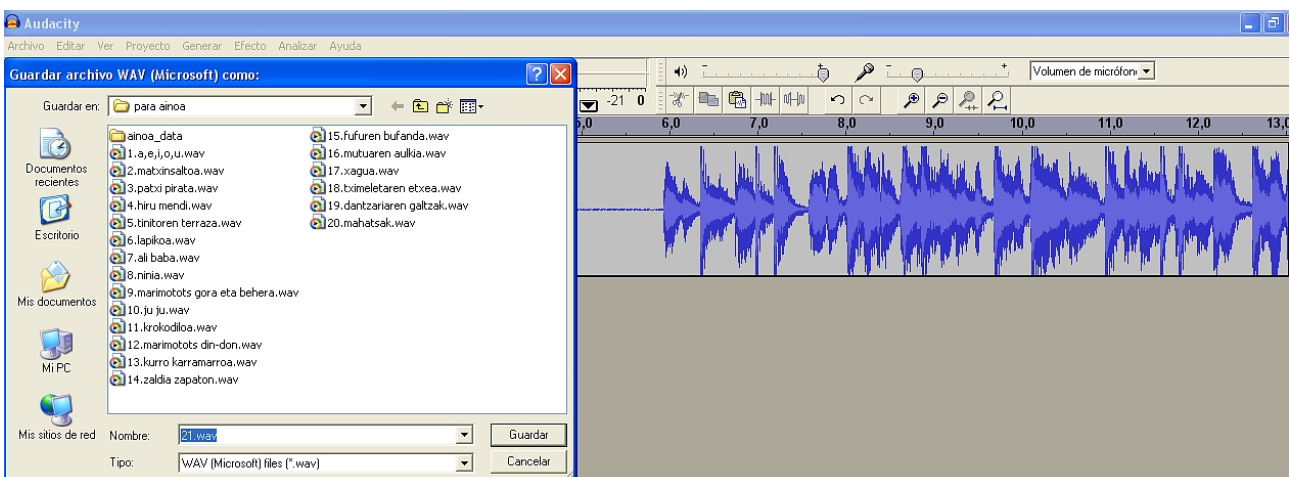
Audacity

Archivo Editar Ver Proyecto Generar Efecto Analizar Ayuda

Guardar archivo WAV (Microsoft) como:

Guardar en: para ainoa

Documentos recientes

Escritorio

Mis documentos

Mi PC

Mis sitios de red

ainoa_data
1.a,e,i,o,u.wav
2.matxinsaltoa.wav
3.patxi pirata.wav
4.hiru mendi.wav
5.tinitoren terraza.wav
6.lapikoa.wav
7.ali baba.wav
8.ninia.wav
9.marimotots gora eta behera.wav
10.ju ju.wav
11.krokodiloa.wav
12.marimotots din-don.wav
13.kurro karramarroa.wav
14.zaldia zapaton.wav
15.fufuren bufanda.wav
16.mutuaren aulkia.wav
17.xagua.wav
18.tximeletaren etxea.wav
19.dantzariaren galtzak.wav
20.mahatsak.wav

Nombre: 21.wav

Guardar

Tipo: WAV (Microsoft) files (*.wav)

Cancelar

Volumen de micrófono

-21 0

6,0 7,0 8,0 9,0 10,0 11,0 12,0 13,0